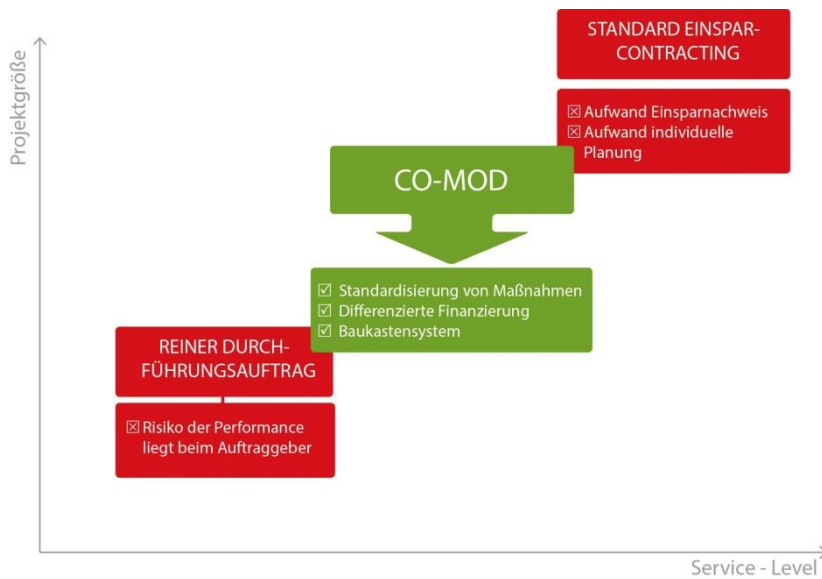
Projektgröße

STANDARD EINSPAR-CONTRACTING

☒ Aufwand Einsparnachweis
☒ Aufwand individuelle Planung

CO-MOD

☑ Standardisierung von Maßnahmen
☑ Differenzierte Finanzierung
☑ Baukastensystem

REINER DURCHFÜHRUNGSAUFTRAG

☒ Risiko der Performance liegt beim Auftraggeber

Service - Level